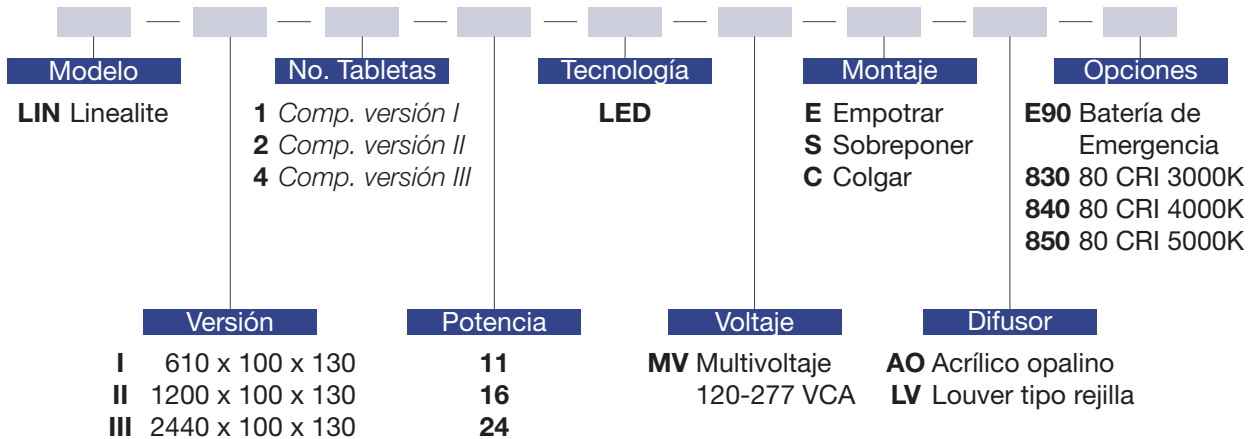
Modelo
**LIN** Linealite

No. Tabletas
**1** *Comp. versión I*
**2** *Comp. versión II*
**4** *Comp. versión III*

Tecnología
**LED**

Montaje
**E** Empotrar
**S** Sobreponer
**C** Colgar

Opciones
**E90** Batería de Emergencia
**830** 80 CRI 3000K
**840** 80 CRI 4000K
**850** 80 CRI 5000K

Versión
**I** 610 x 100 x 130
**II** 1200 x 100 x 130
**III** 2440 x 100 x 130

Potencia
**11**
**16**
**24**

Voltaje
**MV** Multivoltaje 120-277 VCA

Difusor
**AO** Acrílico opalino
**LV** Louver tipo rejilla